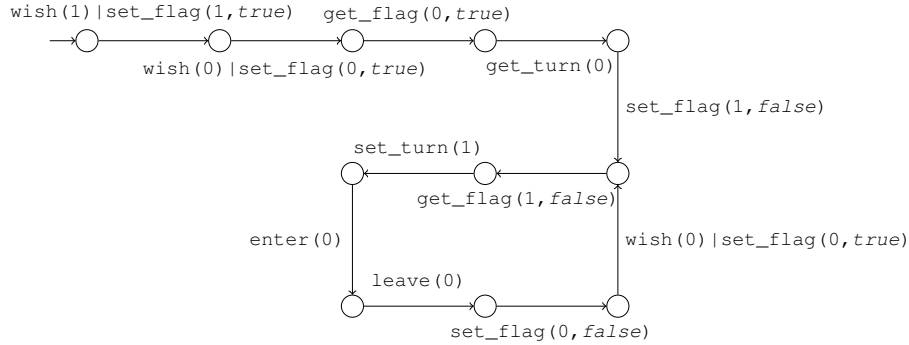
wish(1)|set_flag(1, *true*)

get_flag(0, *true*)

wish(0)|set_flag(0, *true*)

get_turn(0)

set_flag(1, *false*)

set_turn(1)

get_flag(1, *false*)

enter(0)

wish(0)|set_flag(0, *true*)

leave(0)

set_flag(0, *false*)